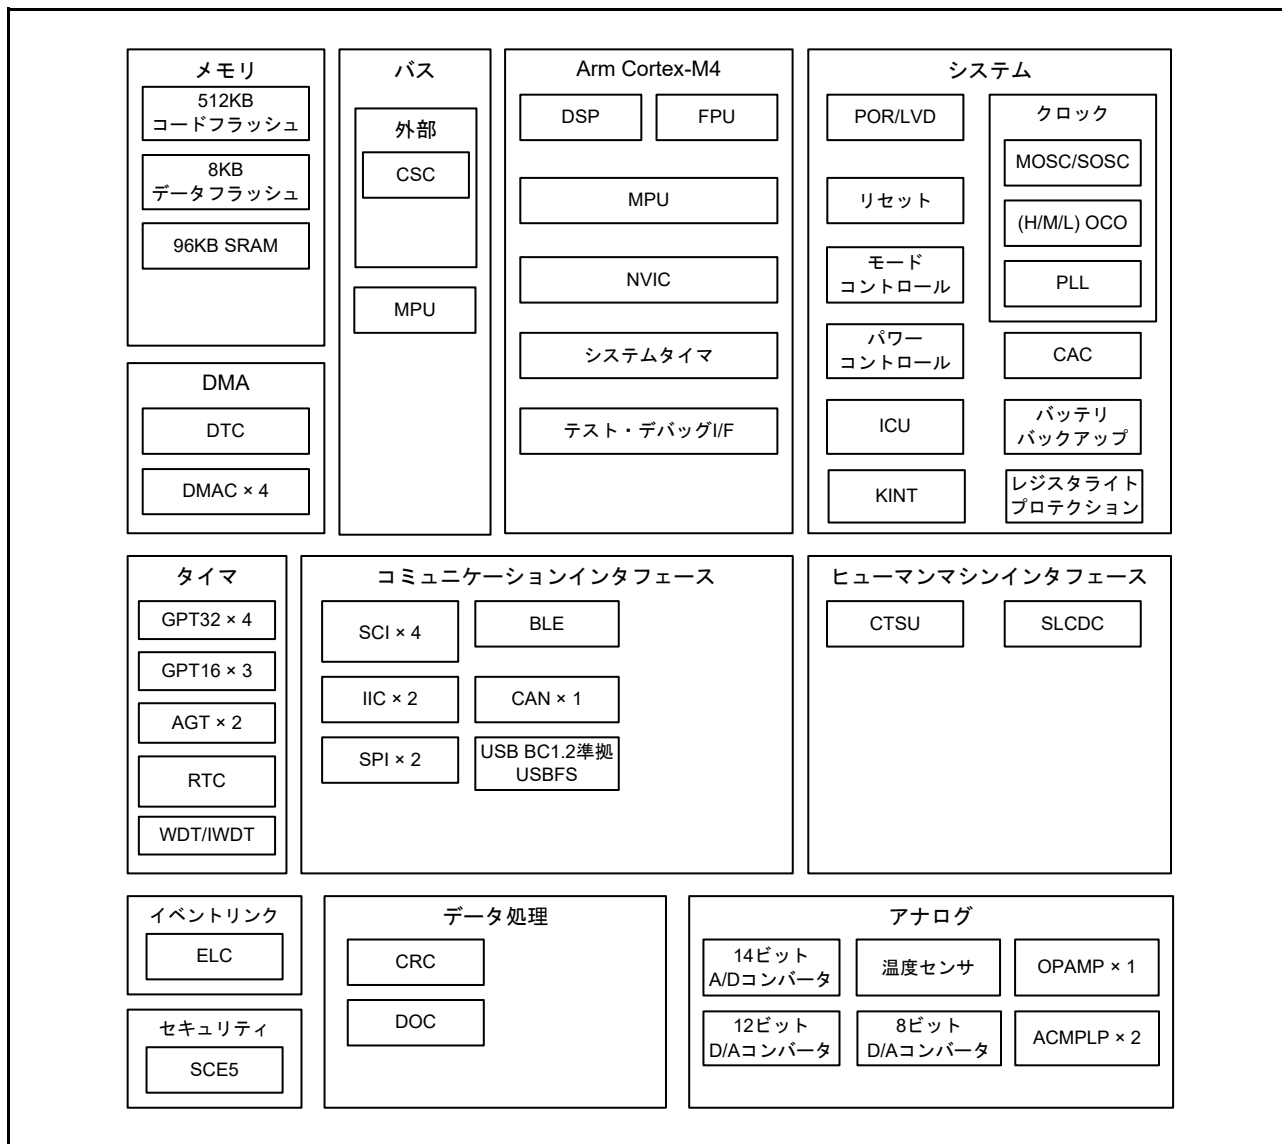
メモリ
512KB コードフラッシュ
8KB データフラッシュ
96KB SRAM

バス
外部
CSC
MPU

Arm Cortex-M4
DSP
FPU
MPU
NVIC
システムタイマ
テスト・デバッグI/F

システム
POR/LVD
リセット
モード コントロール
パワー コントロール
ICU
KINT
クロック
MOSC/SOSC
(H/M/L) OCO
PLL
CAC
バッテリ バックアップ
レジスタライト プロテクション

DMA
DTC
DMAC × 4

タイマ
GPT32 × 4
GPT16 × 3
AGT × 2
RTC
WDT/IWDT

コミュニケーションインタフェース
SCI × 4
BLE
IIC × 2
CAN × 1
SPI × 2
USB BC1.2準拠 USBFS

ヒューマンマシンインタフェース
CTSU
SLCDC

イベントリンク
ELC

セキュリティ
SCE5

データ処理
CRC
DOC

アナログ
14ビット A/Dコンバータ
温度センサ
OPAMP × 1
12ビット D/Aコンバータ
8ビット D/Aコンバータ
ACMPLP × 2